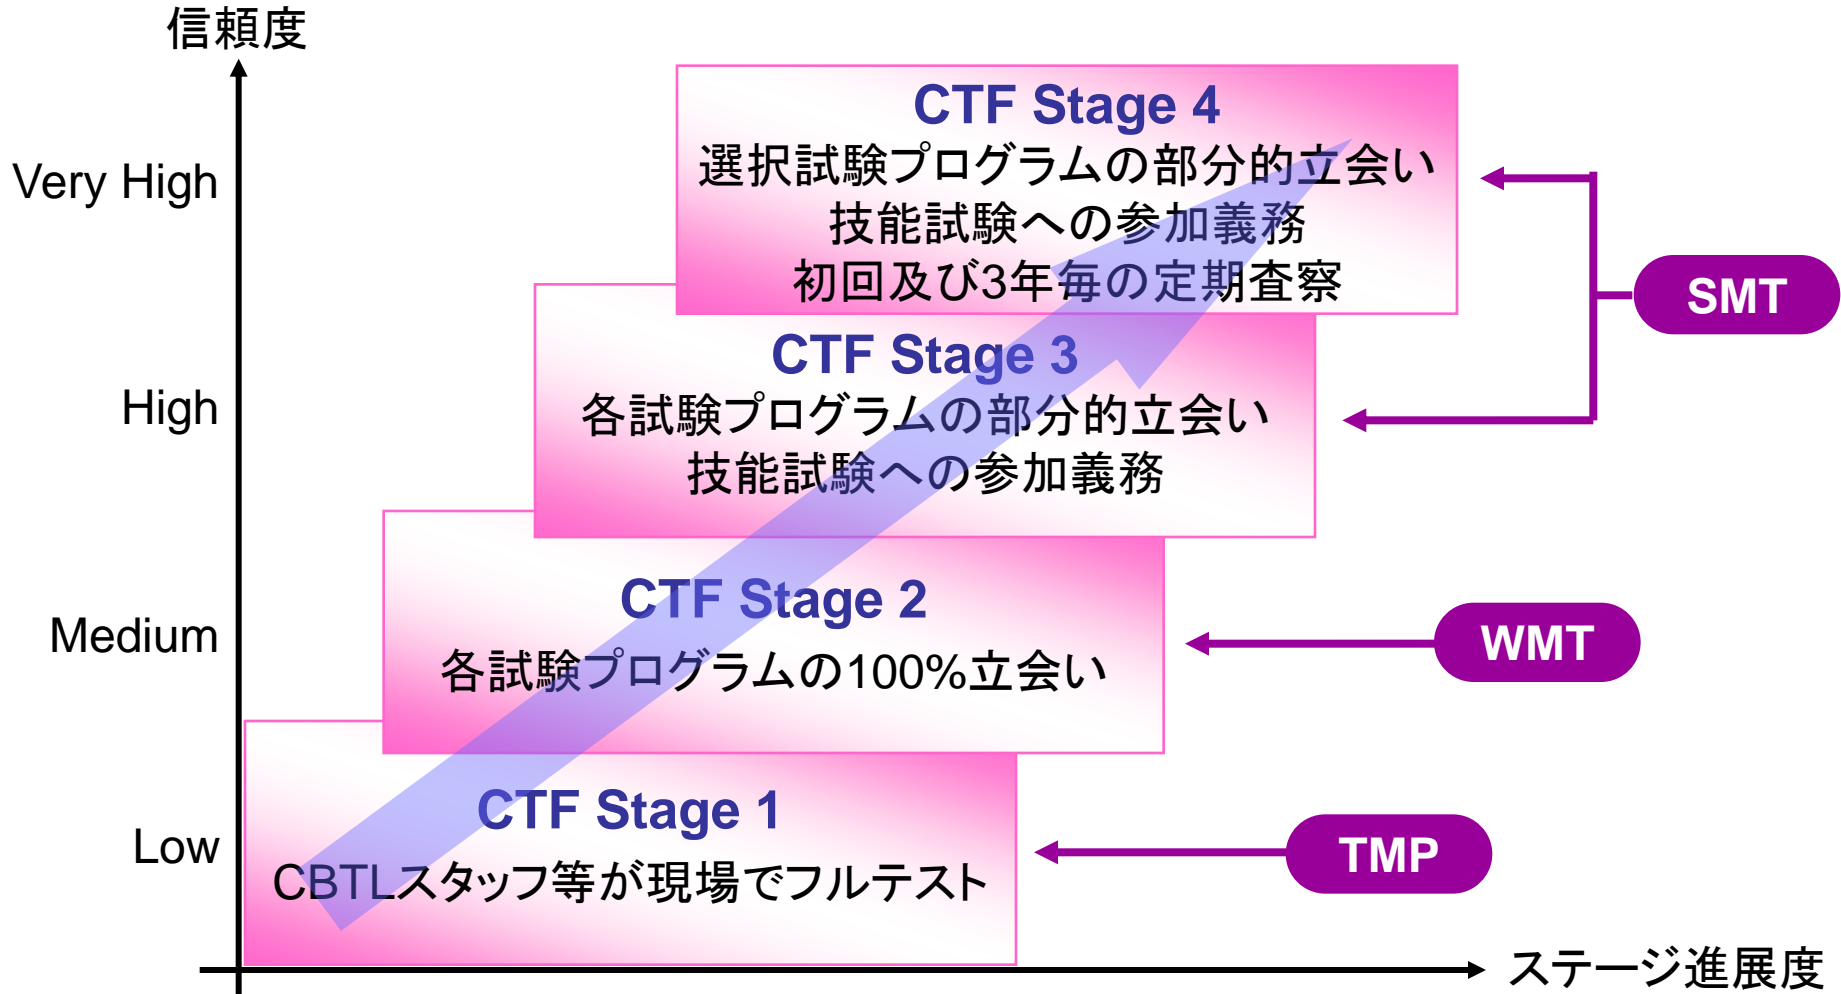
信頼度

Very High

High

Medium

Low

CTF Stage 4
選択試験プログラムの部分的立会い
技能試験への参加義務
初回及び3年毎の定期査察

CTF Stage 3
各試験プログラムの部分的立会い
技能試験への参加義務

CTF Stage 2
各試験プログラムの100%立会い

CTF Stage 1
CBTLスタッフ等が現場でフルテスト

SMT

WMT

TMP

ステージ進展度